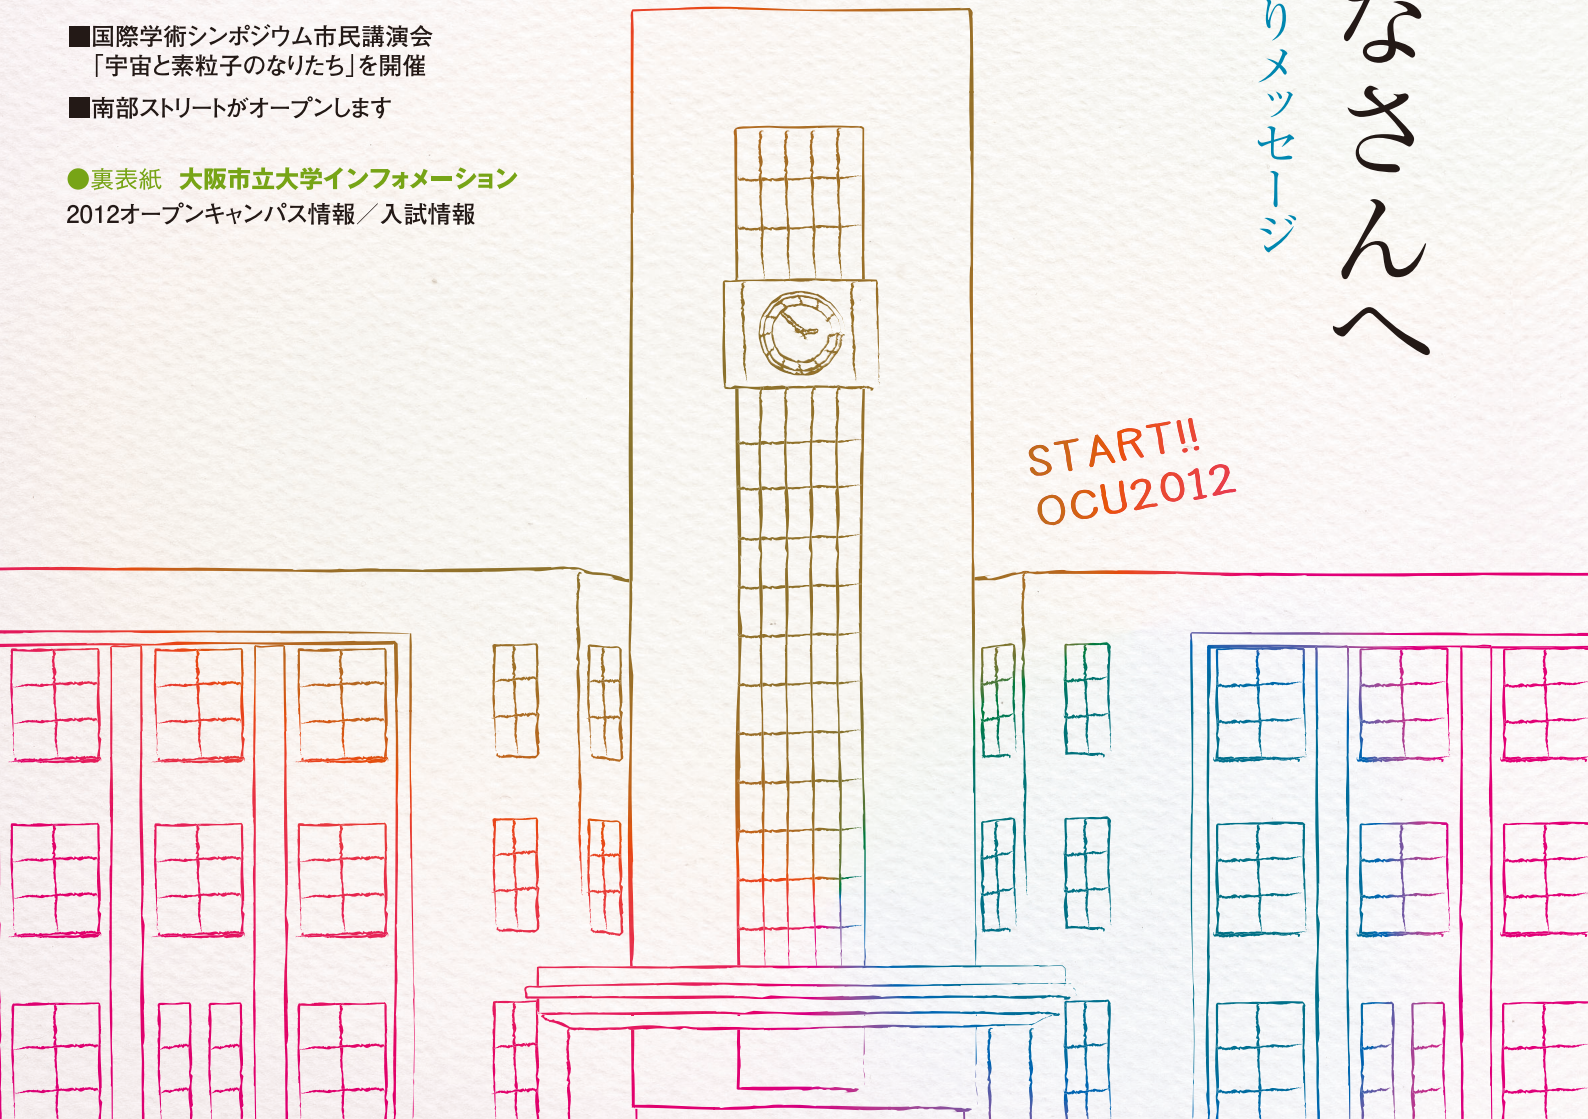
■国際学術シンポジウム市民講演会
「宇宙と素粒子のなりたち」を開催

■南部ストリートがオープンします

●裏表紙　大阪市立大学インフォメーション
2012オープンキャンパス情報／入試情報

なさんへ

りメッセージ

START!!
OCU2012